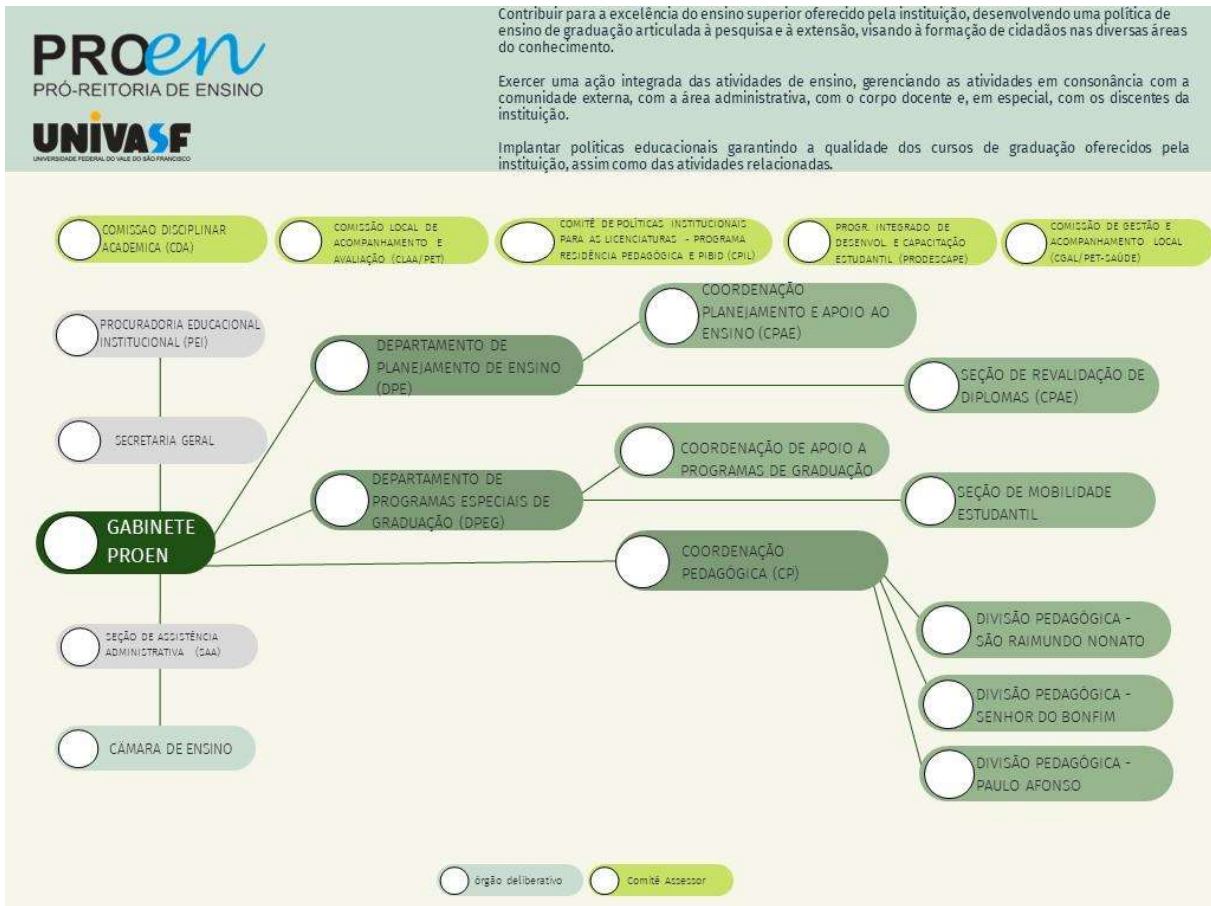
PROEN
PRÓ-REITORIA DE ENSINO
UNIVASF
UNIVERSIDADE FEDERAL DO VALE DO SÃO FRANCISCO

Contribuir para a excelência do ensino superior oferecido pela instituição, desenvolvendo uma política de ensino de graduação articulada à pesquisa e à extensão, visando à formação de cidadãos nas diversas áreas do conhecimento.

Exercer uma ação integrada das atividades de ensino, gerenciando as atividades em consonância com a comunidade externa, com a área administrativa, com o corpo docente e, em especial, com os discentes da instituição.

Implantar políticas educacionais garantindo a qualidade dos cursos de graduação oferecidos pela instituição, assim como das atividades relacionadas.

COMISSAO DISCIPLINAR ACADEMICA (CDA)

COMISSÃO LOCAL DE ACOMPANHAMENTO E AVALIAÇÃO (CLAA/PET)

COMITÊ DE POLÍTICAS INSTITUCIONAIS PARA AS LICENCIATURAS - PROGRAMA RESIDÊNCIA PEDAGÓGICA E PIBID (CPIL)

PROGR. INTEGRADO DE DESENVOL. E CAPACITAÇÃO ESTUDANTIL (PRODESCAPE)

COMISSÃO DE GESTÃO E ACOMPANHAMENTO LOCAL (CGAL/PET-SAÚDE)

PROCURADORIA EDUCACIONAL INSTITUCIONAL (PEI)

SECRETARIA GERAL

GABINETE PROEN

SEÇÃO DE ASSISTÊNCIA ADMINISTRATIVA (SAA)

CÂMARA DE ENSINO

DEPARTAMENTO DE PLANEJAMENTO DE ENSINO (DPE)

DEPARTAMENTO DE PROGRAMAS ESPECIAIS DE GRADUAÇÃO (DPEG)

COORDENAÇÃO PLANEJAMENTO E APOIO AO ENSINO (CPAE)

SEÇÃO DE REVALIDAÇÃO DE DIPLOMAS (CPAE)

COORDENAÇÃO DE APOIO A PROGRAMAS DE GRADUAÇÃO

SEÇÃO DE MOBILIDADE ESTUDANTIL

COORDENAÇÃO PEDAGÓGICA (CP)

DIVISÃO PEDAGÓGICA - SÃO RAIMUNDO NONATO

DIVISÃO PEDAGÓGICA - SENHOR DO BONFIM

DIVISÃO PEDAGÓGICA - PAULO AFONSO

órgão deliberativo
Comitê Assessor